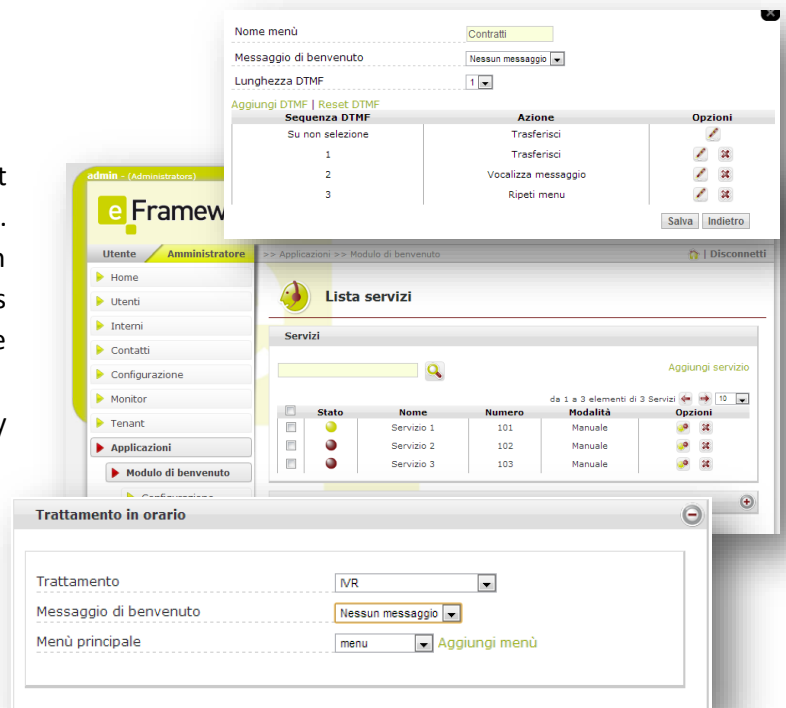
Nome menù
Contratti
Messaggio di benvenuto
Nessun messaggio
Lunghezza DTMF
1
Aggiungi DTMF | Reset DTMF

| Sequenza DTMF | Azione | Opzioni |
|---|---|---|
| Su non selezione | Trasferisci | |
| 1 | Trasferisci | |
| 2 | Vocalizza messaggio | |
| 3 | Ripeti menu | |

Salva Indietro

admin - (Administrators)
e Framew

Utente Amministratore
>> Applicazioni >> Modulo di benvenuto
| Disconnetti

Home
Utenti
Interni
Contatti
Configurazione
Monitor
Tenant
Applicazioni
Modulo di benvenuto

Lista servizi
Servizi
Aggiungi servizio
da 1 a 3 elementi di 3 Servizi 10

| | Stato | Nome | Numero | Modalità | Opzioni |
|---|---|---|---|---|---|
| | | Servizio 1 | 101 | Manuale | |
| | | Servizio 2 | 102 | Manuale | |
| | | Servizio 3 | 103 | Manuale | |

Trattamento in orario
Trattamento
IVR
Messaggio di benvenuto
Nessun messaggio
Menù principale
menu
Aggiungi menù